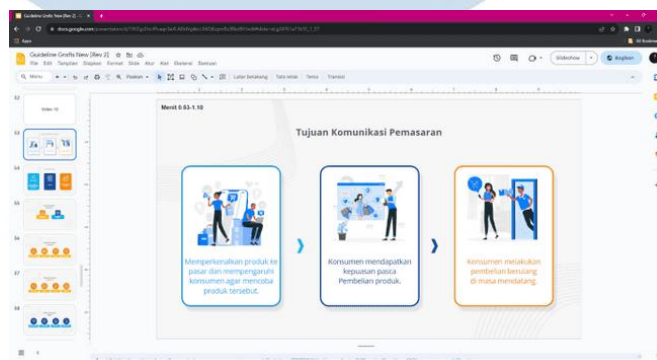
Guideline Grafis New (Rev 2)

docs.google.com/presentation/d/

Apps

Guideline Grafis New (Rev 2)

File Edit Tampilan Sisipkan Format Slide Atur Alat Ekstensi Bantuan

Slideshow

Bagikan

Menu

Latar belakang Tata letak Tema Transisi

32

Video 10

33

34

35

36

37

38

Menit 0.53-1.10

Tujuan Komunikasi Pemasaran

Memperkenalkan produk ke pasar dan mempengaruhi konsumen agar mencoba produk tersebut.

Konsumen mendapatkan kepuasan pasca Pembelian produk.

Konsumen melakukan pembelian berulang di masa mendatang.